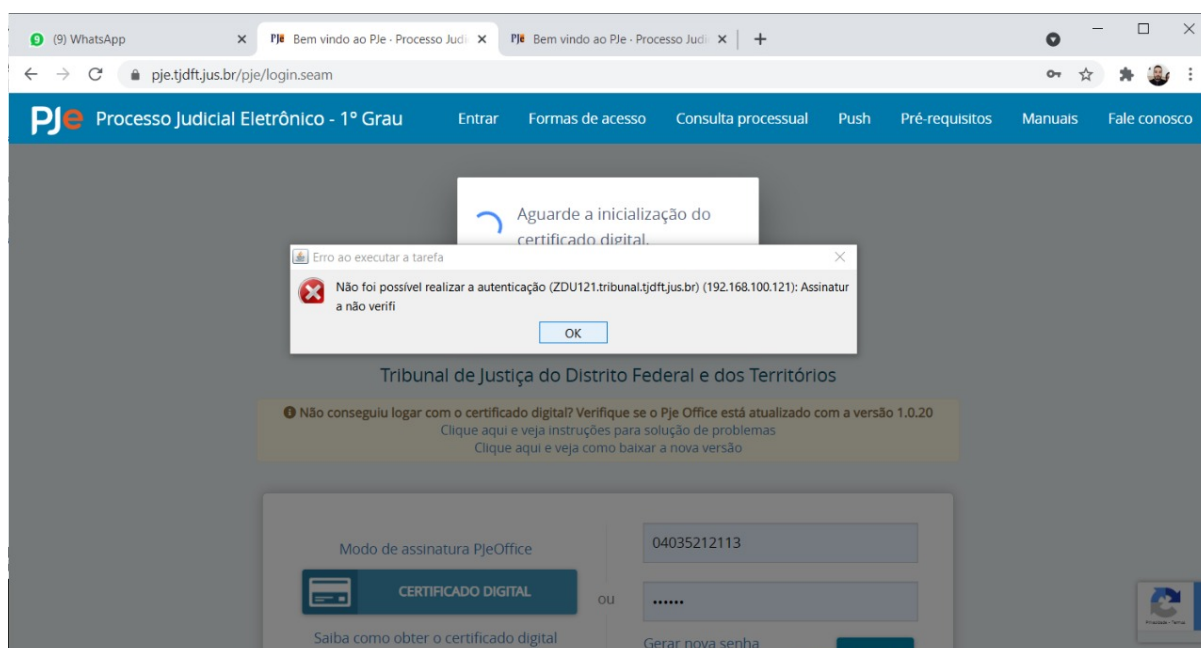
(9) WhatsApp
Bem vindo ao PJe - Processo Judi
Bem vindo ao PJe - Processo Judi
pje.tjdft.jus.br/pje/login.seam

PJe Processo Judicial Eletrônico - 1º Grau
Entrar Formas de acesso Consulta processual Push Pré-requisitos Manuais Fale conosco

Aguarde a inicialização do certificado digital.

Erro ao executar a tarefa
Não foi possível realizar a autenticação (ZDU121.tribunal.tjdft.jus.br) (192.168.100.121): Assinatura não verifi
OK

Tribunal de Justiça do Distrito Federal e dos Territórios

Não conseguiu logar com o certificado digital? Verifique se o Pje Office está atualizado com a versão 1.0.20
Clique aqui e veja instruções para solução de problemas
Clique aqui e veja como baixar a nova versão

Modo de assinatura PJeOffice
CERTIFICADO DIGITAL
ou
04035212113
••••••
Saiba como obter o certificado digital
Gerar nova senha
Privacidade - Termos